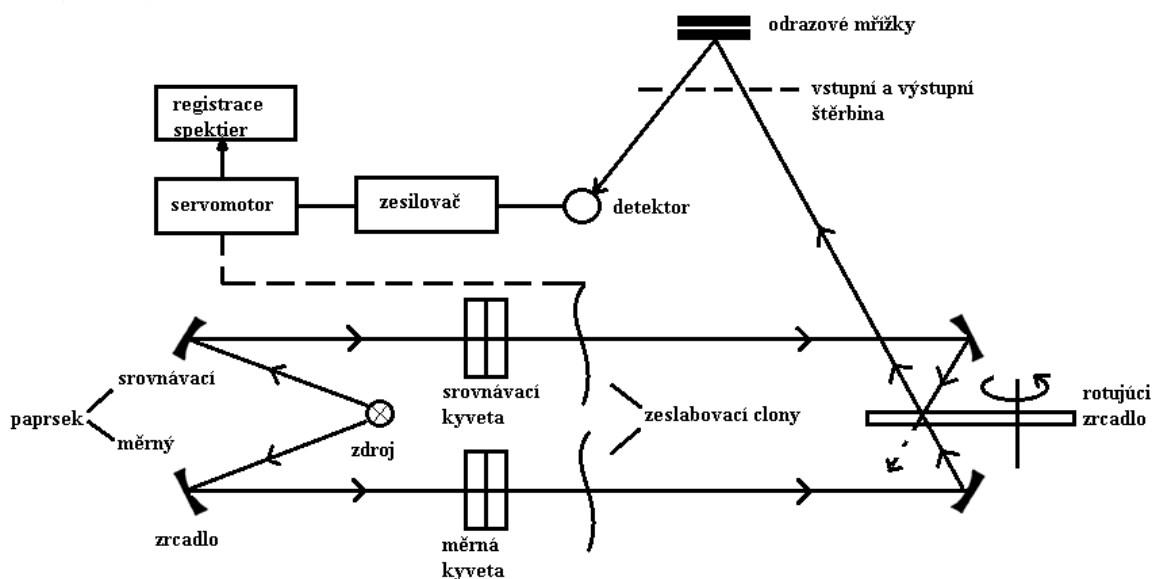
odrazové mřížky

vstupní a výstupní štěrbina

registrace spektier

servomotor

zesilovač

detektor

srovnávací

paprsek

měrný

zdroj

srovnávací kyveta

zeslabovací clony

rotujúci zrcadlo

zrcadlo

měrná kyveta